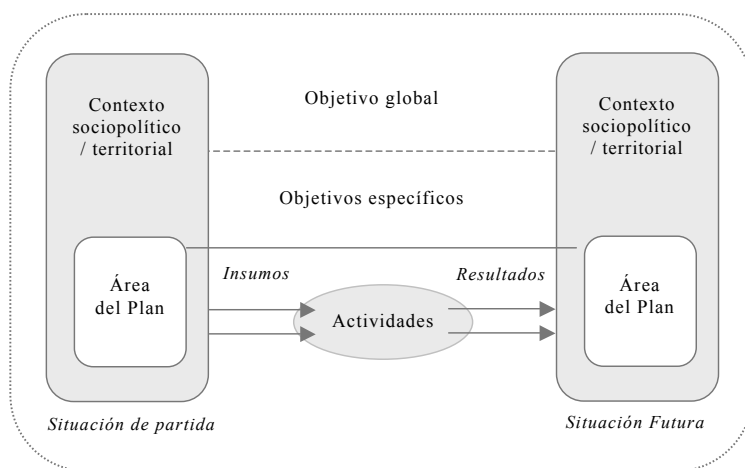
Contexto sociopolítico / territorial

Objetivo global

Contexto sociopolítico / territorial

Objetivos específicos

Área del Plan

Insumos

Resultados

Actividades

Área del Plan

Situación de partida

Situación Futura